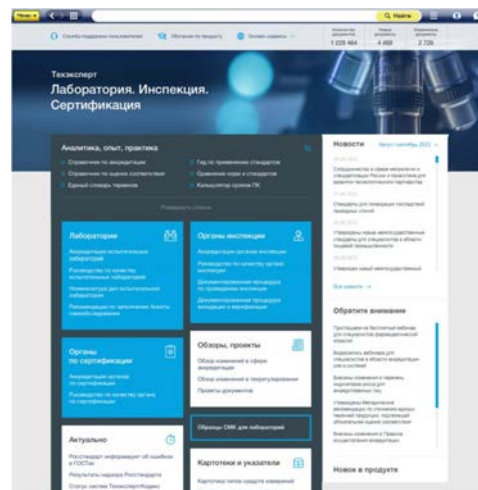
Меню | Найти

Служба поддержки пользователей | Обучение по продукту | Онлайн-сервисы

1 225 464 | 4 488 | 2 726

Техэксперт
Лаборатория. Инспекция. Сертификация

Аналитика, опыт, практика

Справочник по аккредитации
Справочник по оценке соответствия
Единый словарь терминов
Гид по применению стандартов
Сравнение норм и стандартов
Калькулятор сроков ПК

Развернуть список

Лаборатории
Аккредитация испытательных лабораторий
Руководство по качеству испытательных лабораторий
Номенклатура дел испытательной лаборатории
Руководство по заполнению Анкеты самообследования

Органы инспекции
Аккредитация органов инспекции
Руководство по качеству органа инспекции
Документированная процедура по проведению инспекции
Документированная процедура валидации и верификации

Органы по сертификации
Аккредитация органов по сертификации
Руководство по качеству органа по сертификации

Обзоры, проекты
Обзор изменений в сфере аккредитации
Обзор изменений в техрегулировании
Проекты документов

Образцы СМК для лабораторий

Актуально
Росстандарт информирует об ошибках в ГОСТах
Результаты надзора Росстандарта
Статус систем Техэксперт/Кодекс

Картотеки и указатели
Картотека типов средств измерений

Новости

Все новости →

Обратите внимание

Новое в продукте